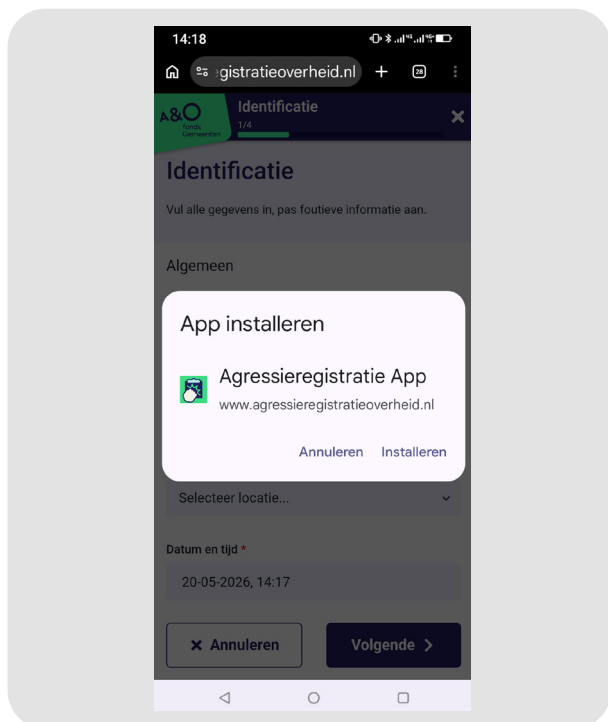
14:18

gistratieoverheid.nl + 28

A&O fonds Gemeenten

Identificatie
1/4

Identificatie

Vul alle gegevens in, pas foutieve informatie aan.

Algemeen

App installeren

Agressieregistratie App
www.agressieregistratieoverheid.nl

Annuleren Installeren

Selecteer locatie...

Datum en tijd *

20-05-2026, 14:17

Annuleren

Volgende